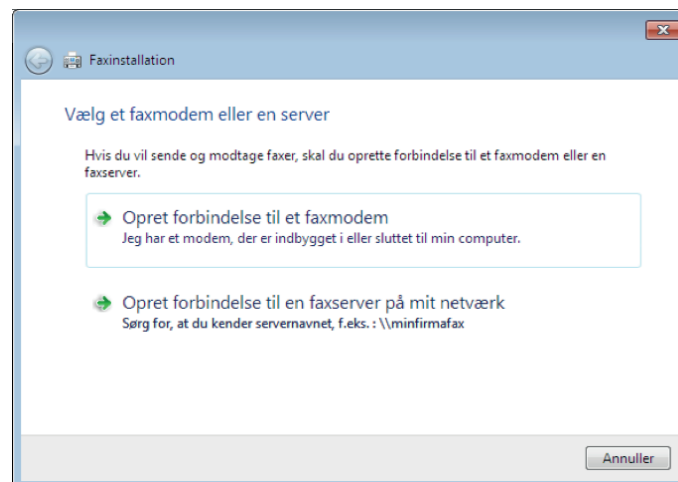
Faxinstallation

Vælg et faxmodem eller en server

Hvis du vil sende og modtage faxer, skal du oprette forbindelse til et faxmodem eller en faxserver.

Opret forbindelse til et faxmodem
Jeg har et modem, der er indbygget i eller sluttet til min computer.

Opret forbindelse til en faxserver på mit netværk
Sørg for, at du kender servernavnet, f.eks. : \\minfirmafax

Annuller